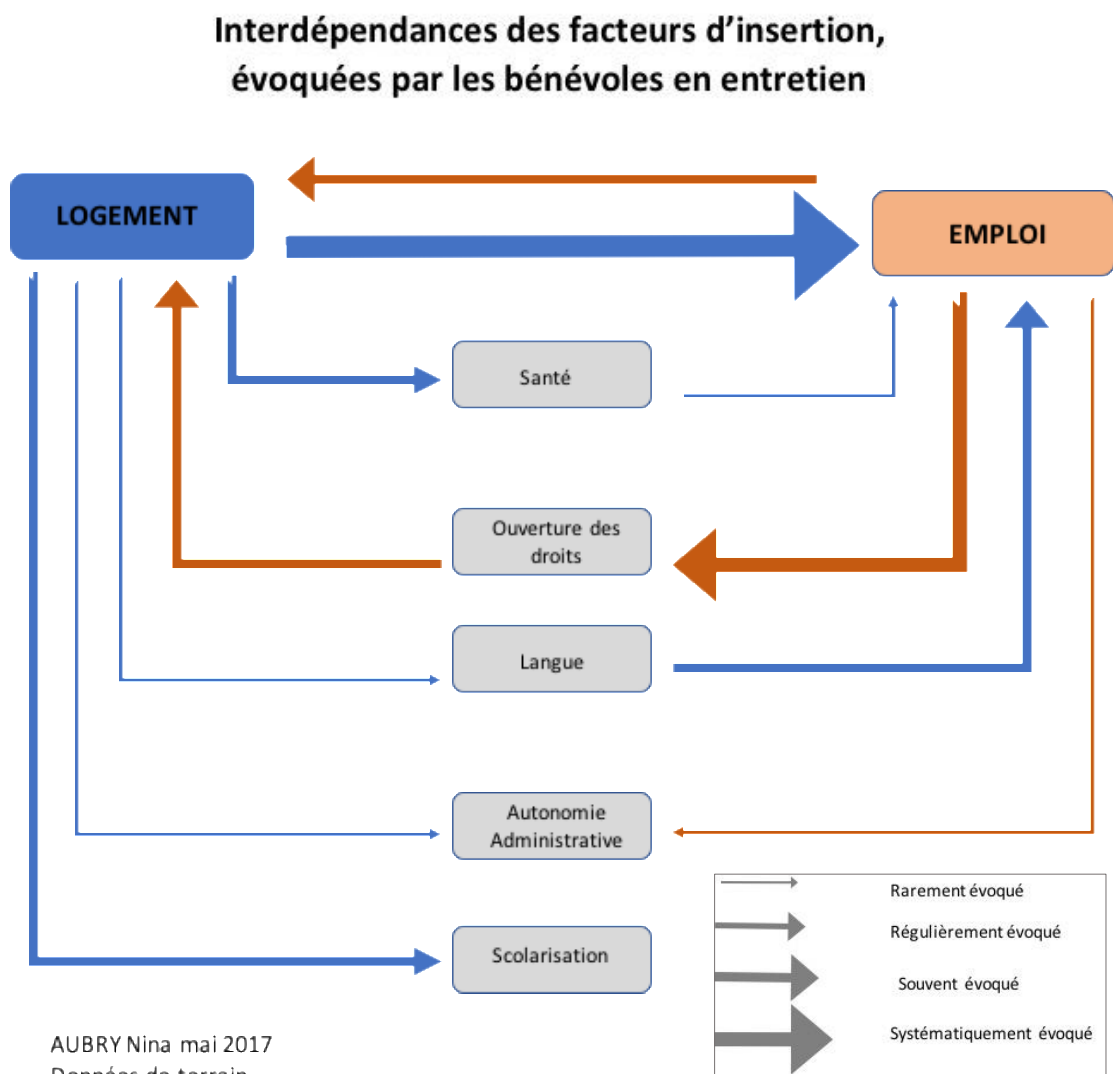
Interdépendances des facteurs d'insertion, évoquées par les bénévoles en entretien

LOGEMENT

EMPLOI

Santé

Ouverture des droits

Langue

Autonomie Administrative

Scolarisation

Rarement évoqué

Régulièrement évoqué

Souvent évoqué

Systématiquement évoqué

AUBRY Nina mai 2017
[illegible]